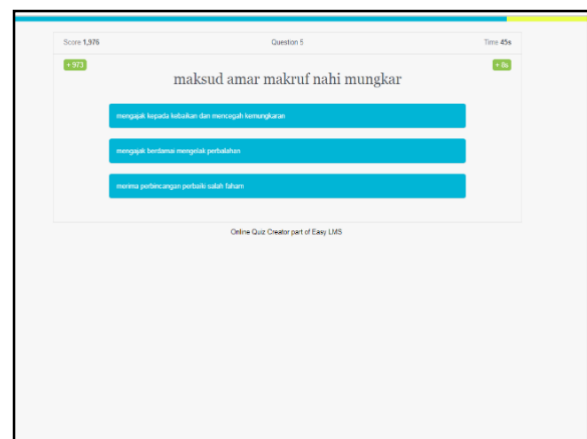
Score 1,976

Question 5

Time 45s

+ 973

+ 8s

maksud amar makruf nahi mungkar

mengajak kepada kebaikan dan mencegah kemungkaran

mengajak berdamai mengelak perbalahan

merima perbincangan perbaiki salah faham

Online Quiz Creator part of Easy LMS